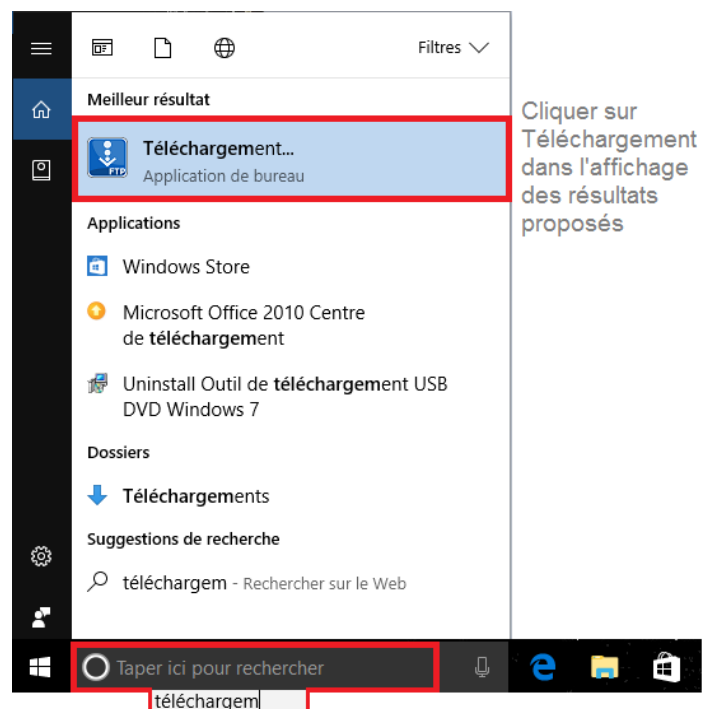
Filtres

Meilleur résultat

Téléchargement...
Application de bureau

Cliquer sur Téléchargement dans l'affichage des résultats proposés

Applications

Windows Store

Microsoft Office 2010 Centre de téléchargement

Uninstall Outil de téléchargement USB DVD Windows 7

Dossiers

Téléchargements

Suggestions de recherche

téléchargem - Rechercher sur le Web

Taper ici pour rechercher

téléchargem